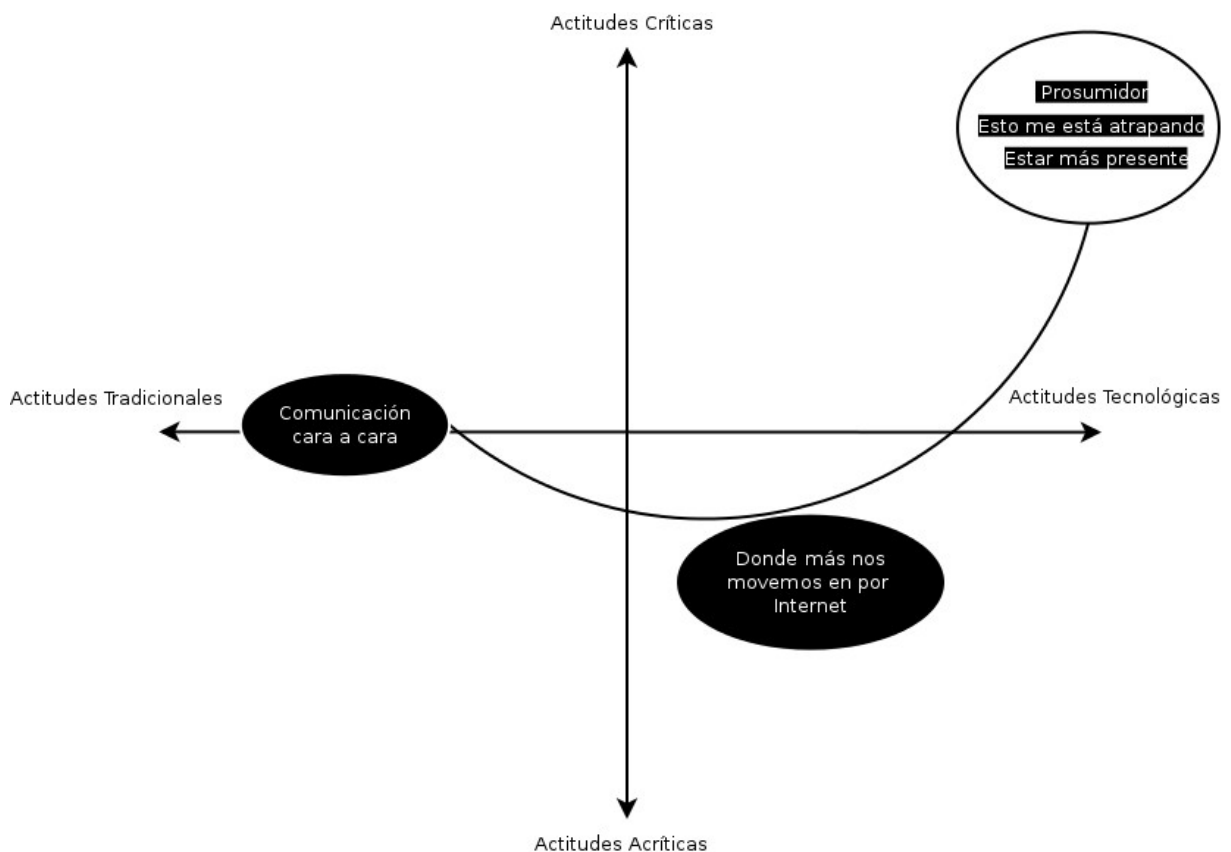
Actitudes Críticas

Prosumidor
Esto me está atrapando
Estar más presente

Actitudes Tradicionales

Comunicación cara a cara

Actitudes Tecnológicas

Donde más nos movemos en por Internet

Actitudes Acríticas